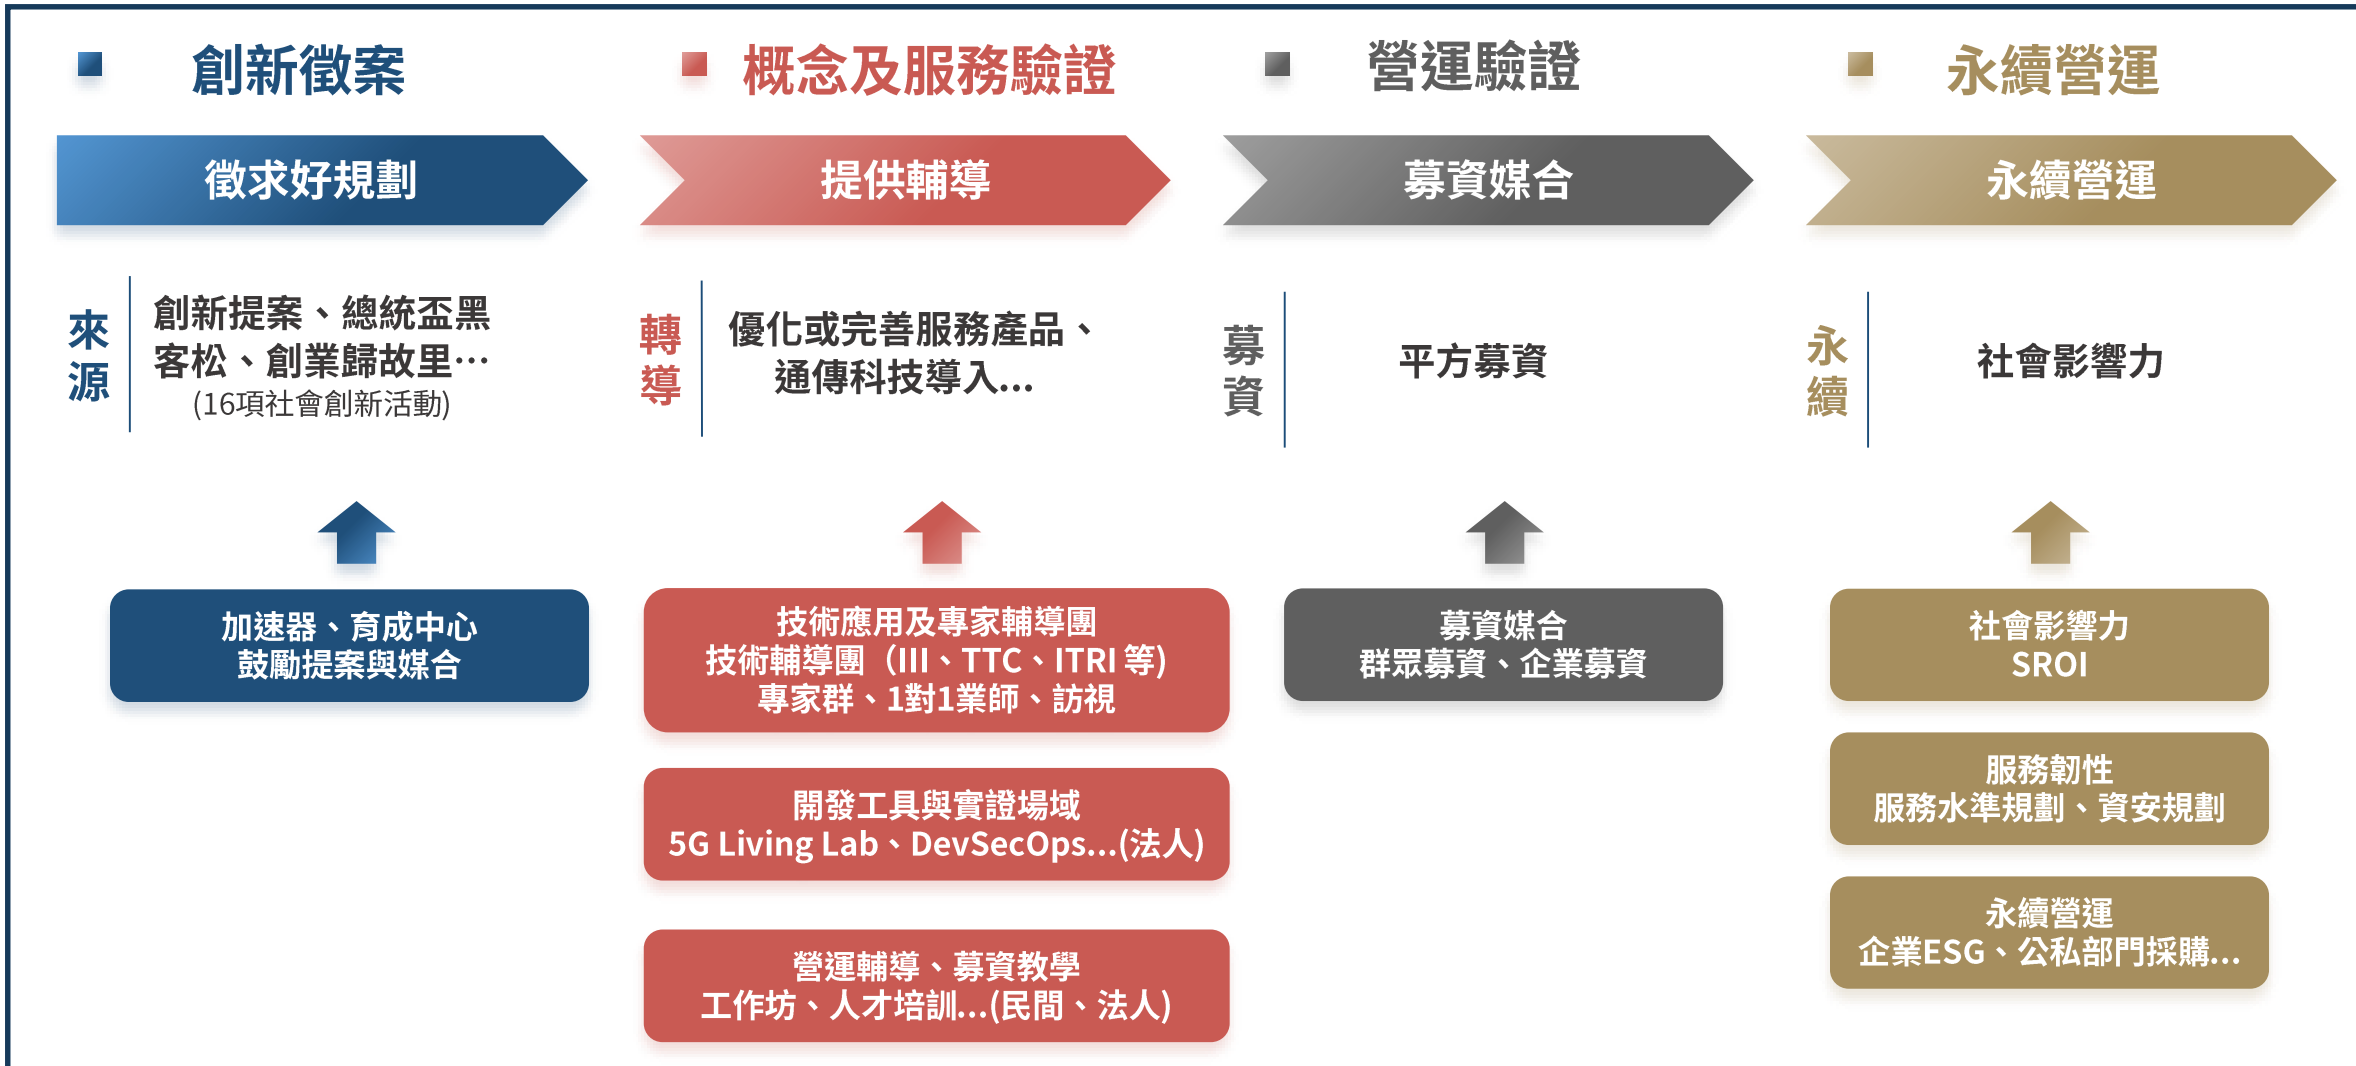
創新徵案

徵求好規劃

來源

創新提案、總統盃黑客松、創業歸故里…
(16項社會創新活動)

加速器、育成中心
鼓勵提案與媒合

概念及服務驗證

提供輔導

轉導

優化或完善服務產品、通傳科技導入...

技術應用及專家輔導團
技術輔導團（III、TTC、ITRI 等)
專家群、1對1業師、訪視

開發工具與實證場域
5G Living Lab、DevSecOps...(法人)

營運輔導、募資教學
工作坊、人才培訓...(民間、法人)

營運驗證

募資媒合

募資

平方募資

募資媒合
群眾募資、企業募資

永續營運

永續營運

永續

社會影響力

社會影響力
SROI

服務韌性
服務水準規劃、資安規劃

永續營運
企業ESG、公私部門採購...